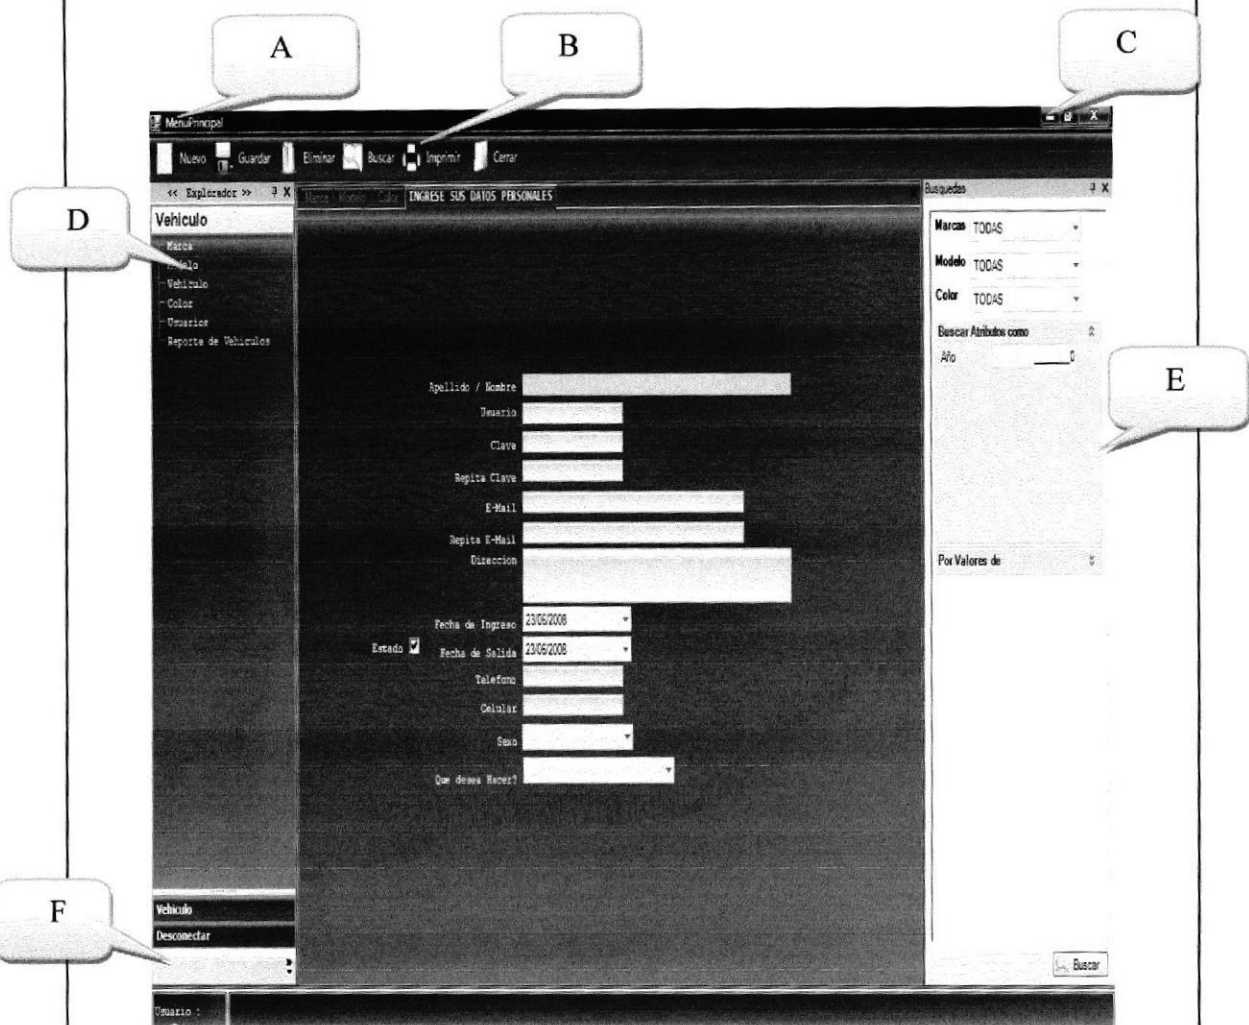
A

B

C

MenuPrincipal

Nuevo Guardar Eliminar Buscar Imprimir Cerrar

<< Explorador >>

Vehiculo

Marca
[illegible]elo
Vehiculo
Color
Usuarios
Reporte de Vehiculos

D

Marca Modelo Color INGRESE SUS DATOS PERSONALES

Apellido / Nombre
Usuario
Clave
Repita Clave
E-Mail
Repita E-Mail
Direccion
Fecha de Ingreso 23/06/2008
Estado Fecha de Salida 23/06/2008
Telefono
Celular
Sexo
Que desea Hacer?

Busquedas

Marcas TODAS
Modelo TODAS
Color TODAS

Buscar Atributos como
Año 0

E

Por Valores de

Buscar

F

Vehiculo
Desconectar

Usuario :